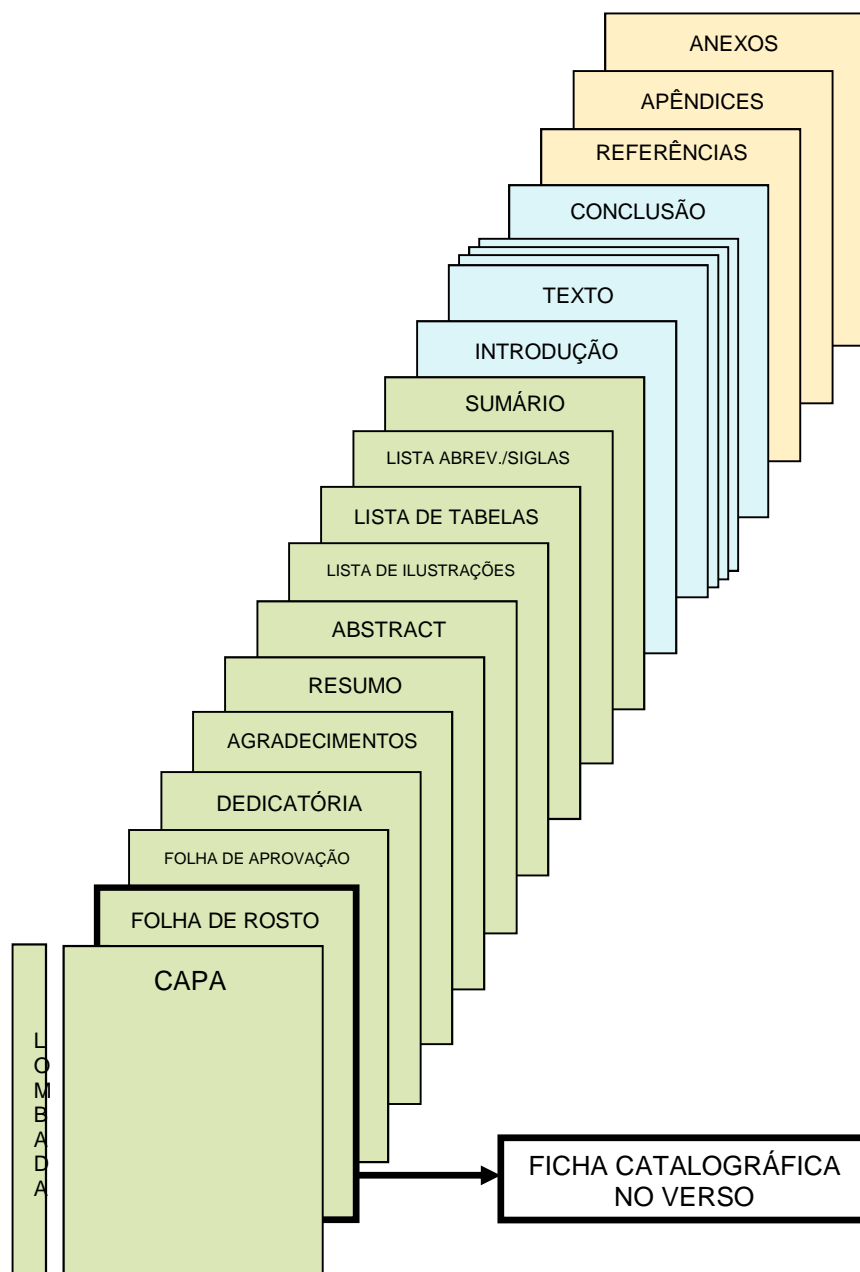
ANEXOS

APÊNDICES

REFERÊNCIAS

CONCLUSÃO

TEXTO

INTRODUÇÃO

SUMÁRIO

LISTA ABREV./SIGLAS

LISTA DE TABELAS

LISTA DE ILUSTRAÇÕES

ABSTRACT

RESUMO

AGRADECIMENTOS

DEDICATÓRIA

FOLHA DE APROVAÇÃO

FOLHA DE ROSTO

CAPA

L
O
M
B
A
D
A

FICHA CATALOGRÁFICA NO VERSO